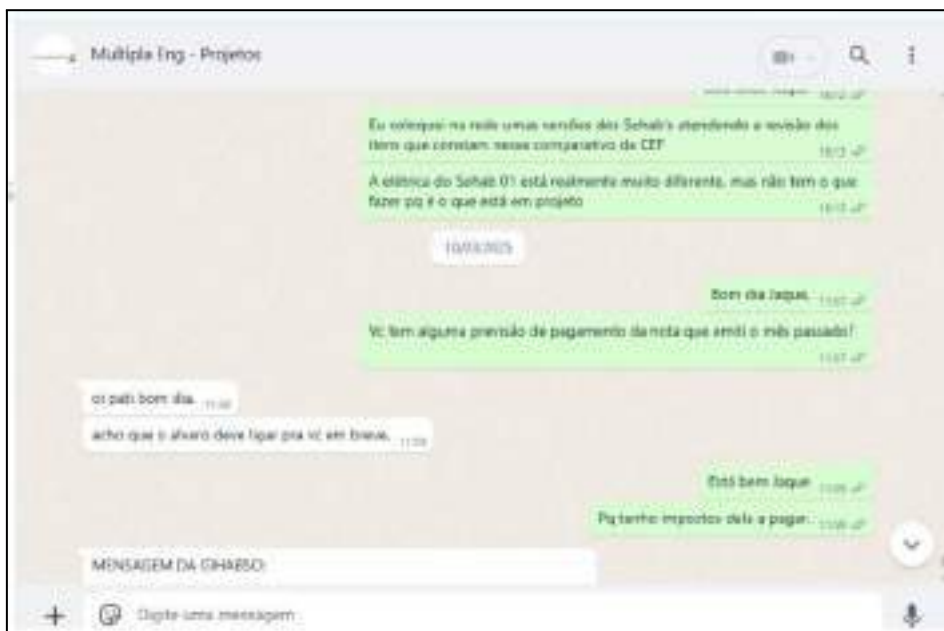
Multipla Eng - Projetos

Eu coloquei na rede umas versões dos Sehab's atendendo a revisão dos itens que constam nesse comparativo da CEF 18:13

A elétrica do Sehab 01 está realmente muito diferente, mas não tem o que fazer pq é o que está em projeto 18:13

10/03/2025

Bom dia Jaque. 11:07

Vc tem alguma previsão de pagamento da nota que emiti o mês passado? 11:07

oi pati bom dia. 11:32

acho que o alvaro deve ligar pra vc em breve. 11:32

Está bem Jaque. 11:36

Pq tenho impostos dela a pagar. 11:36

MENSAGEM DA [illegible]:

Digite uma mensagem